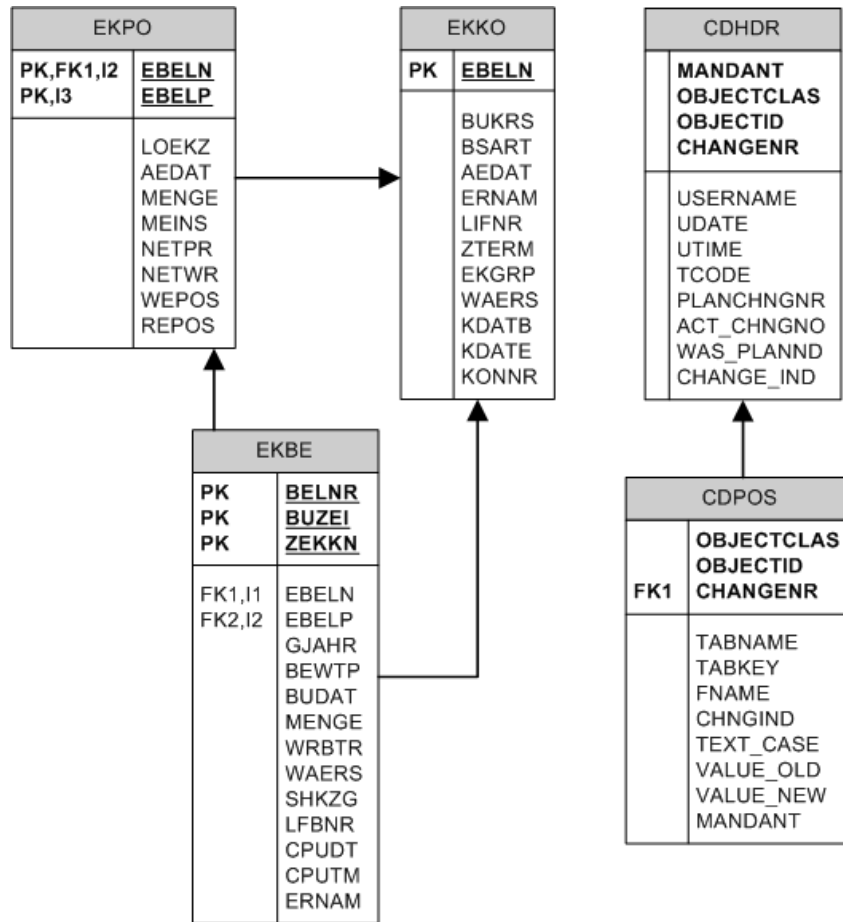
EKPO

| PK,FK1,I2<br>PK,I3 | EBELN<br>EBELP |
|---|---|
| | LOEKZ<br>AEDAT<br>MENGE<br>MEINS<br>NETPR<br>NETWR<br>WEPOS<br>REPOS |

EKKO

| PK | EBELN |
|---|---|
| | BUKRS<br>BSART<br>AEDAT<br>ERNAM<br>LIFNR<br>ZTERM<br>EKGRP<br>WAERS<br>KDATB<br>KDATE<br>KONNR |

CDHDR

| | MANDANT<br>OBJECTCLAS<br>OBJECTID<br>CHANGENR |
|---|---|
| | USERNAME<br>UDATE<br>UTIME<br>TCODE<br>PLANCHNGNR<br>ACT_CHNGNO<br>WAS_PLANND<br>CHANGE_IND |

EKBE

| PK<br>PK<br>PK | BELNR<br>BUZEI<br>ZEKKN |
|---|---|
| FK1,I1<br>FK2,I2 | EBELN<br>EBELP<br>GJAHR<br>BEWTP<br>BUDAT<br>MENGE<br>WRBTR<br>WAERS<br>SHKZG<br>LFBNR<br>CPUDT<br>CPUTM<br>ERNAM |

CDPOS

| FK1 | OBJECTCLAS<br>OBJECTID<br>CHANGENR |
|---|---|
| | TABNAME<br>TABKEY<br>FNAME<br>CHNGIND<br>TEXT_CASE<br>VALUE_OLD<br>VALUE_NEW<br>MANDANT |